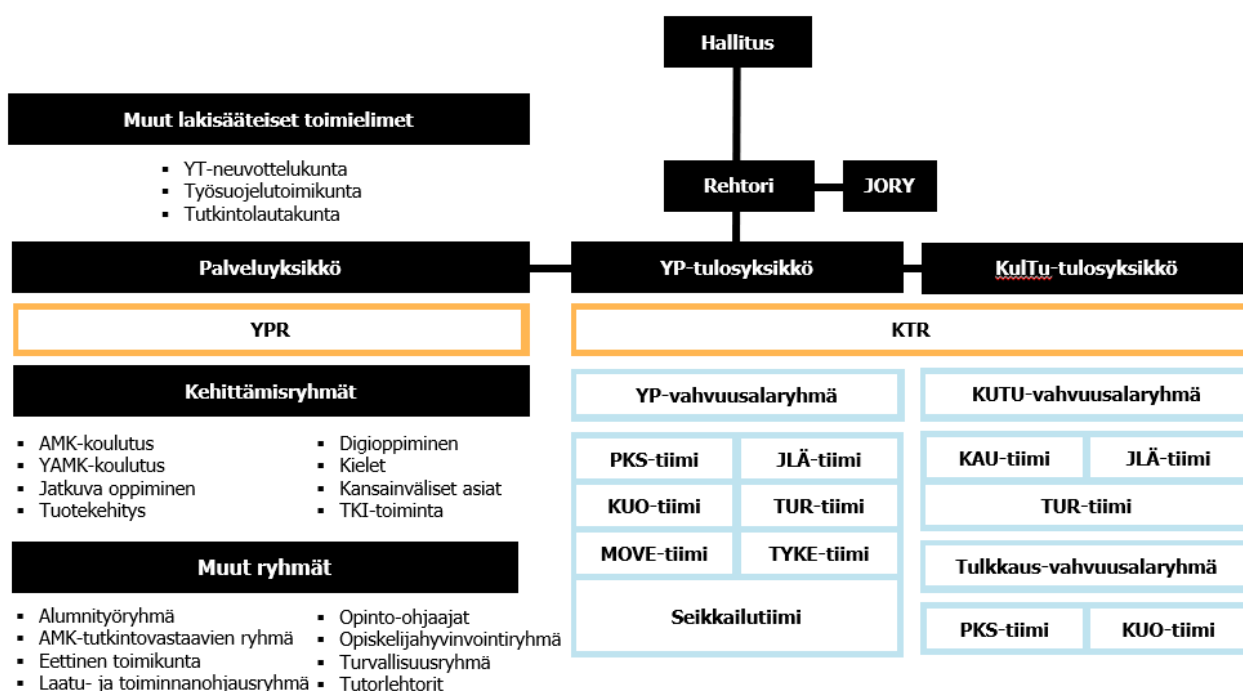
Hallitus

Muut lakisääteiset toimielimet

- YT-neuvottelukunta
- Työsuojelutoimikunta
- Tutkintolautakunta

Rehtori

JORY

Palveluyksikkö

YP-tulosyksikkö

KulTu-tulosyksikkö

YPR

KTR

Kehittämisryhmät

- AMK-koulutus
- YAMK-koulutus
- Jatkuva oppiminen
- Tuotekehitys

- Digioppiminen
- Kielet
- Kansainväliset asiat
- TKI-toiminta

Muut ryhmät

- Alumnityöryhmä
- AMK-tutkintovastaavien ryhmä
- Eettinen toimikunta
- Laatu- ja toiminnanohjausryhmä

- Opinto-ohjaajat
- Opiskelijahyvinvointiryhmä
- Turvallisuusryhmä
- Tutorlehtorit

YP-vahvuusalaryhmä

PKS-tiimi

JLÄ-tiimi

KUO-tiimi

TUR-tiimi

MOVE-tiimi

TYKE-tiimi

Seikkailutiimi

KUTU-vahvuusalaryhmä

KAU-tiimi

JLÄ-tiimi

TUR-tiimi

Tulkkaus-vahvuusalaryhmä

PKS-tiimi

KUO-tiimi